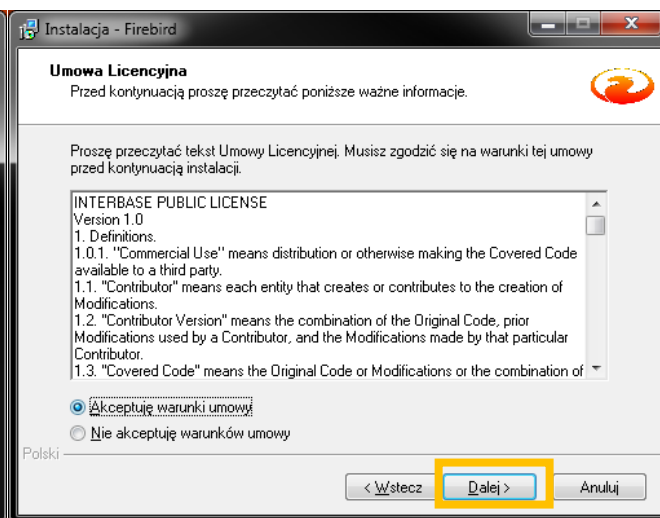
Instalacja - Firebird

Umowa Licencyjna
Przed kontynuacją proszę przeczytać poniższe ważne informacje.

Proszę przeczytać tekst Umowy Licencyjnej. Musisz zgodzić się na warunki tej umowy przed kontynuacją instalacji.

INTERBASE PUBLIC LICENSE
Version 1.0
1. Definitions.
1.0.1. "Commercial Use" means distribution or otherwise making the Covered Code available to a third party.
1.1. "Contributor" means each entity that creates or contributes to the creation of Modifications.
1.2. "Contributor Version" means the combination of the Original Code, prior Modifications used by a Contributor, and the Modifications made by that particular Contributor.
1.3. "Covered Code" means the Original Code or Modifications or the combination of

Akceptuję warunki umowy
Nie akceptuję warunków umowy

Polski

< Wstecz
Dalej >
Anuluj